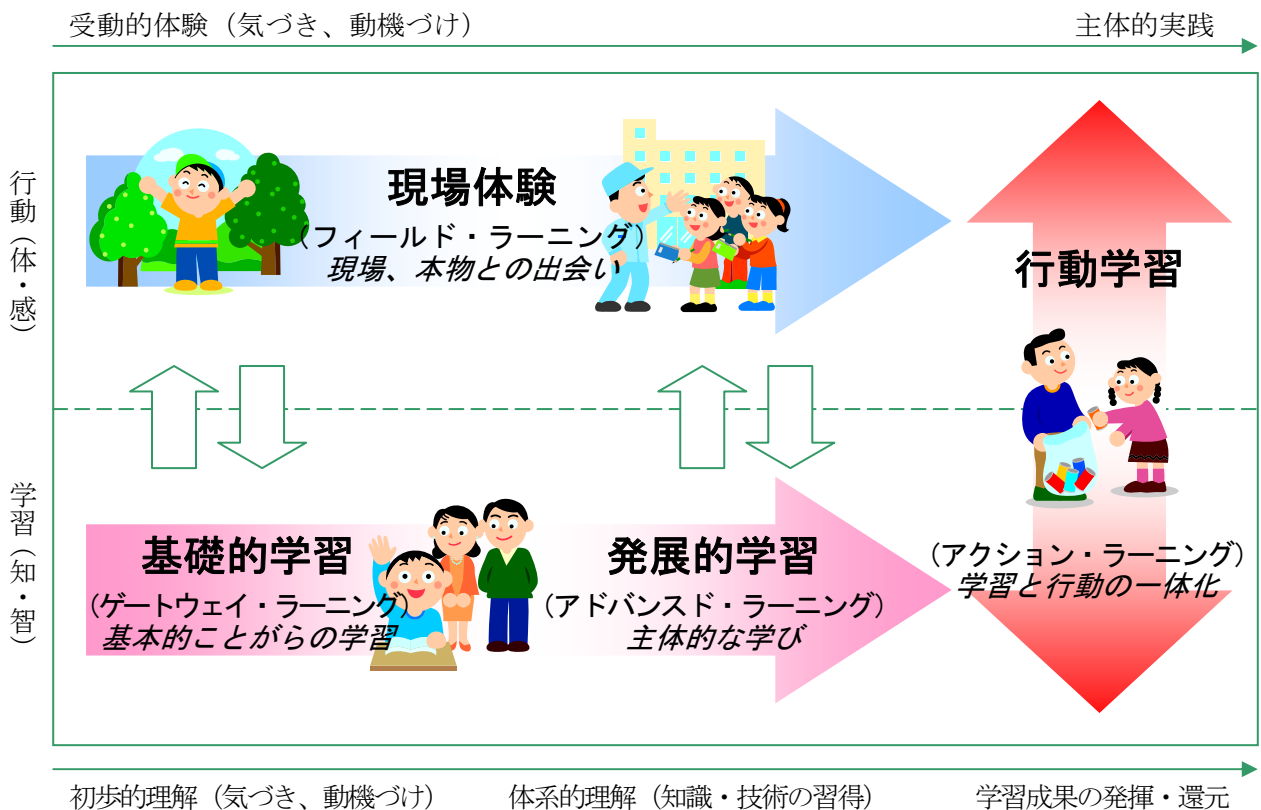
受動的体験（気づき、動機づけ）

主体的実践

行動（体・感）

学習（知・智）

現場体験
（フィールド・ラーニング）
現場、本物との出会い

行動学習

（アクション・ラーニング）
学習と行動の一体化

基礎的学習
（ゲートウェイ・ラーニング）
基本的ことがらの学習

発展的学習
（アドバンスド・ラーニング）
主体的な学び

初歩的理解（気づき、動機づけ）

体系的理解（知識・技術の習得）

学習成果の発揮・還元